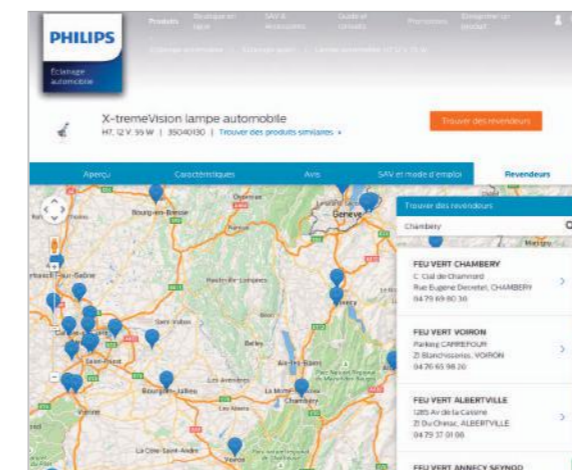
PHILIPS
Éclairage automobile

Produits | Boutique en ligne | SAV & accessoires | Guide et conseils | Promotions | Enregistrer un produit

Éclairage automobile > Éclairage avant > Lampe automobile H7 12 V 55 W

X-tremeVision lampe automobile
H7, 12 V, 55 W | 35040130 | Trouver des produits similaires »

Trouver des revendeurs

Aperçu | Caractéristiques | Avis | SAV et mode d'emploi | Revendeurs

Bourg-en-Bresse
Genève
Villefranche-sur-Saône
Saint-Priest
Bourgoin-Jallieu
Belley
Aix-les-Bains
Chambéry
Vienne
Les Avenières
La Côte-Saint-André
Annecy
Pontarlier-Léman

Trouver des revendeurs
Chambery

FEU VERT CHAMBERY
C. Cial de Chamnord
Rue Eugene Ducretet, CHAMBERY
04 79 69 80 30

FEU VERT VOIRON
Parking CARREFOUR
ZI Blanchisseries, VOIRON
04 76 65 98 20

FEU VERT ALBERTVILLE
1285 Av de la Caisse
ZI Du Chiriac, ALBERTVILLE
04 79 37 01 06

FEU VERT ANNECY SEYNOD